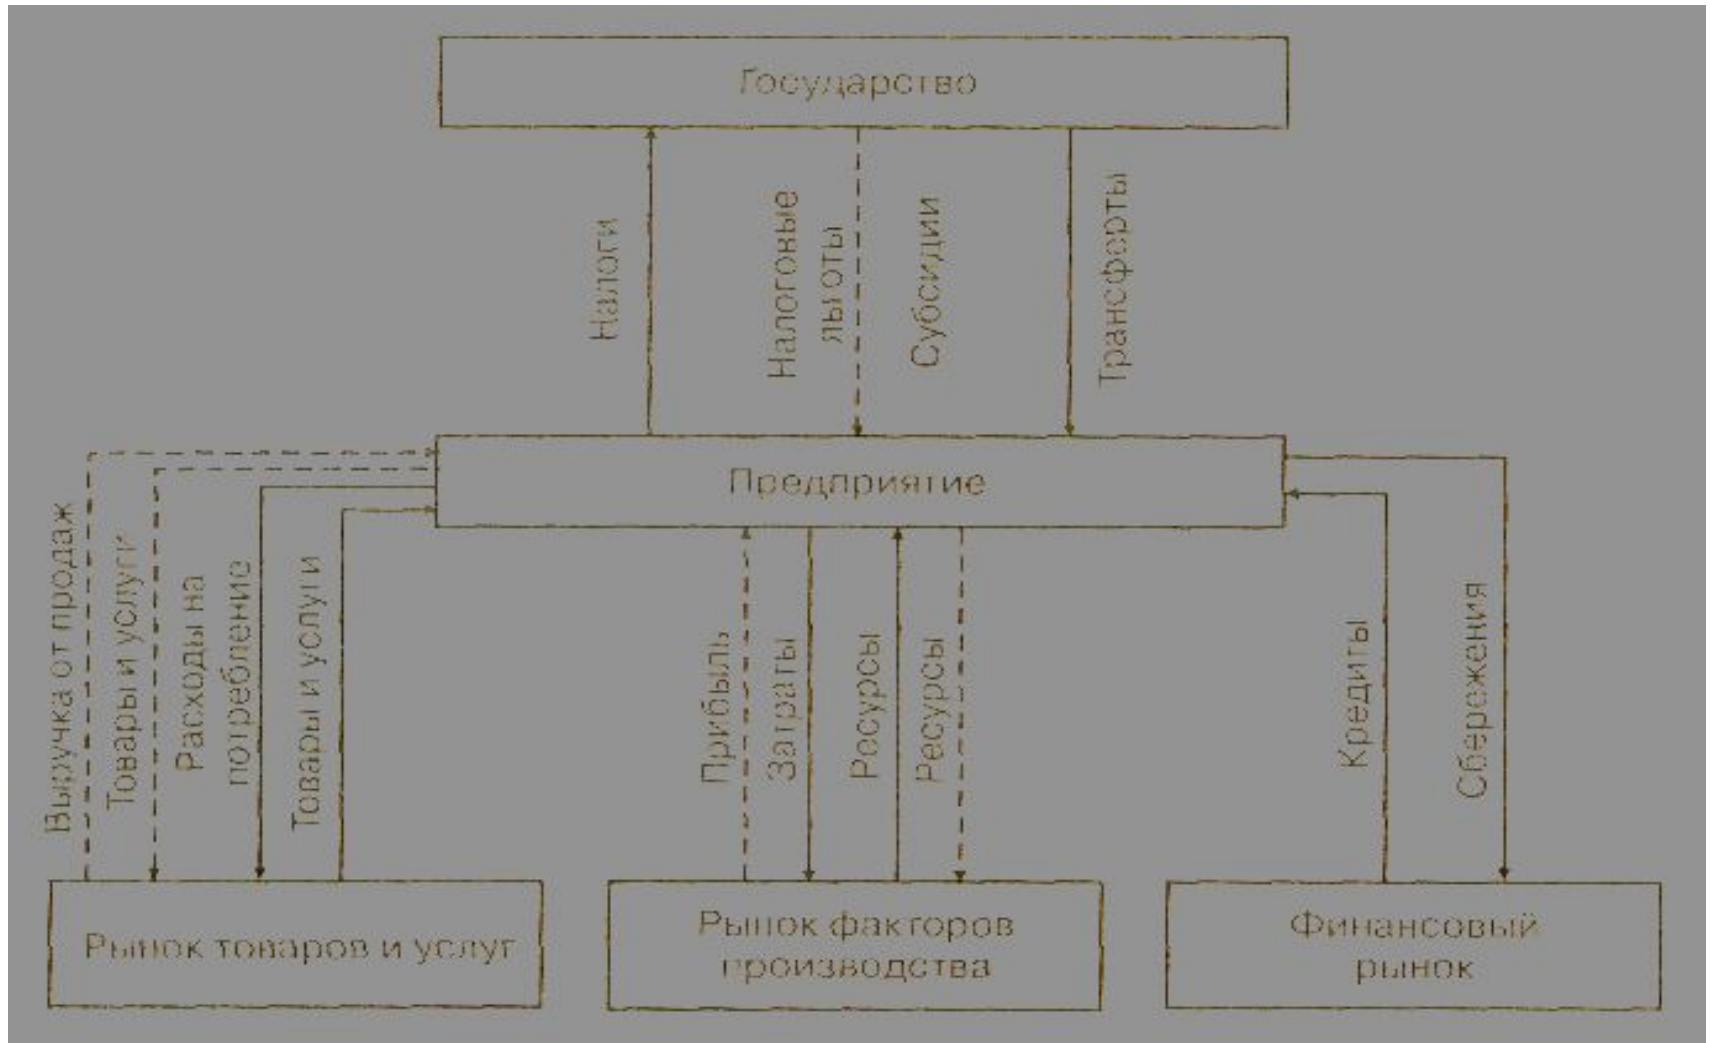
Государство

Налоги

Налоговые льготы

Субсидии

Трансферты

Предприятие

Выручка от продаж

Товары и услуги

Расходы на потребление

Товары и услуги

Прибыль

Затраты

Ресурсы

Ресурсы

Кредиты

Сбережения

Рынок товаров и услуг

Рынок факторов производства

Финансовый рынок